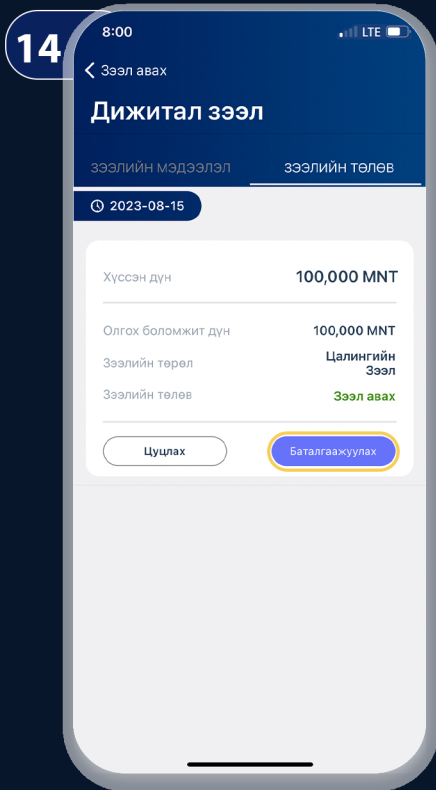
14

8:00

LTE

Зээл авах

Дижитал зээл

ЗЭЭЛИЙН МЭДЭЭЛЭЛ

ЗЭЭЛИЙН ТӨЛӨВ

2023-08-15

Хүссэн дүн 100,000 MNT

Олгох боломжит дүн 100,000 MNT

Зээлийн төрөл Цалингийн Зээл

Зээлийн төлөв Зээл авах

Цуцлах

Баталгаажуулах